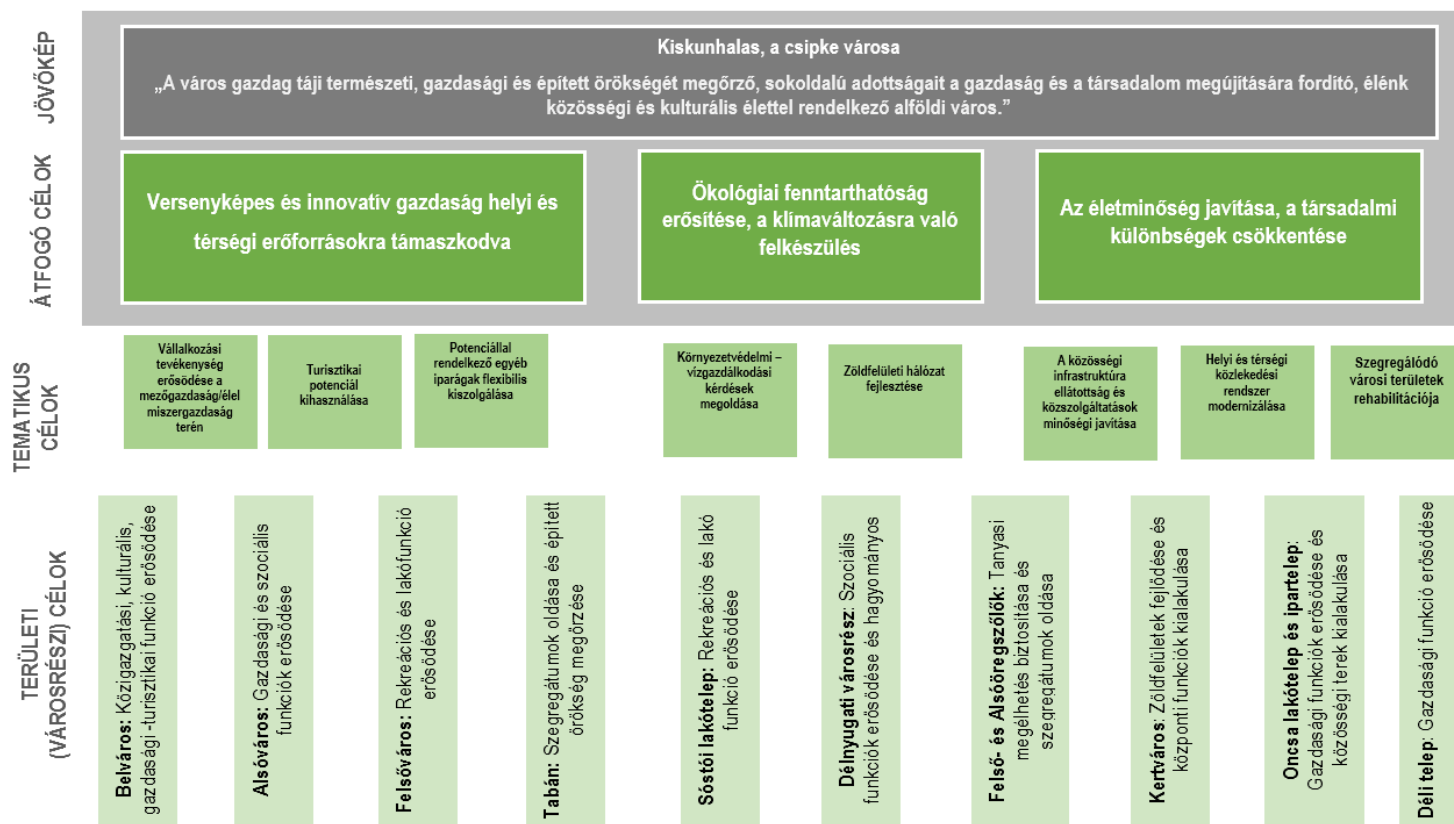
JÖVŐKÉP

Kiskunhalas, a csipke városa

„A város gazdag táji természeti, gazdasági és épített örökségét megőrző, sokoldalú adottságait a gazdaság és a társadalom megújítására fordító, élénk közösségi és kulturális élettel rendelkező alföldi város."

ÁTFOGÓ CÉLOK

Versenyképes és innovatív gazdaság helyi és térségi erőforrásokra támaszkodva

Ökológiai fenntarthatóság erősítése, a klímaváltozásra való felkészülés

Az életminőség javítása, a társadalmi különbségek csökkentése

TEMATIKUS CÉLOK

Vállalkozási tevékenység erősödése a mezőgazdaság/élelmiszergazdaság terén

Turisztikai potenciál kihasználása

Potenciállal rendelkező egyéb iparágak flexibilis kiszolgálása

Környezetvédelmi – vízgazdálkodási kérdések megoldása

Zöldfelületi hálózat fejlesztése

A közösségi infrastruktúra ellátottság és közszolgáltatások minőségi javítása

Helyi és térségi közlekedési rendszer modernizálása

Szegregálódó városi területek rehabilitációja

TERÜLETI (VÁROSRÉSZI) CÉLOK

Belváros: Közigazgatási, kulturális, gazdasági -turisztikai funkció erősödése

Alsóváros: Gazdasági és szociális funkciók erősödése

Felsőváros: Rekreációs és lakófunkció erősödése

Tabán: Szegregátumok oldása és épített örökség megőrzése

Sóstói lakótelep: Rekreációs és lakó funkció erősödése

Délnyugati városrész: Szociális funkciók erősödése és hagyományos

Felső- és Alsóöregszőlők: Tanyasi megélhetés biztosítása és szegregátumok oldása

Kertváros: Zöldfelületek fejlődése és központi funkciók kialakulása

Oncsa lakótelep és ipartelep: Gazdasági funkciók erősödése és közösségi terek kialakulása

Déli telep: Gazdasági funkció erősödése